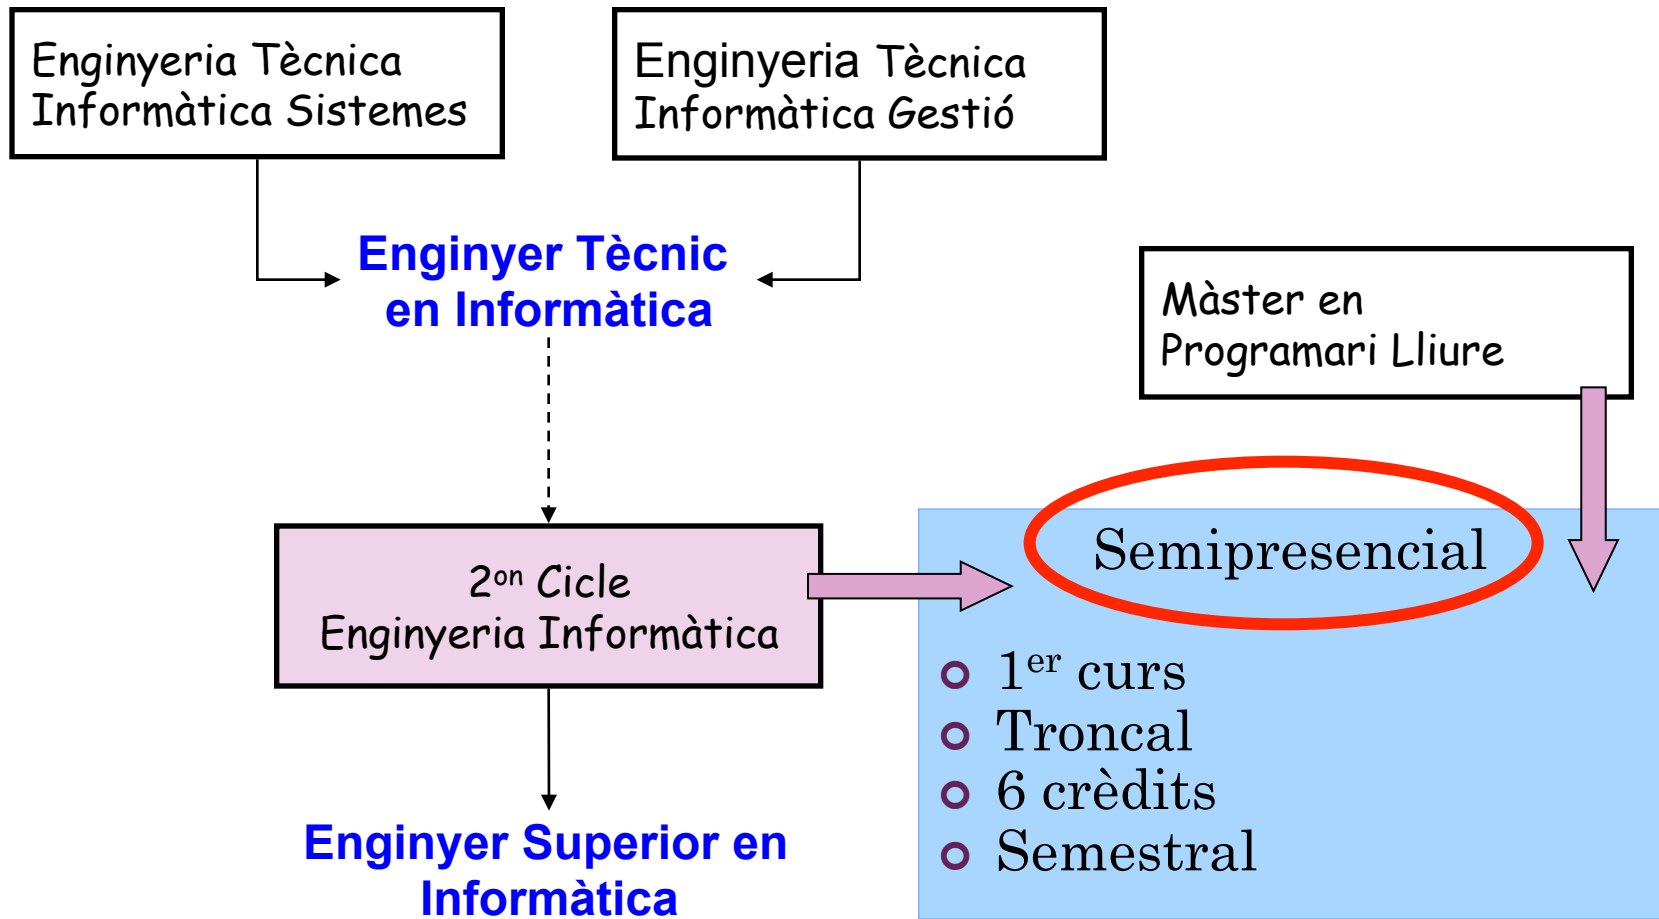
Enginyeria Tècnica Informàtica Sistemes

Enginyeria Tècnica Informàtica Gestió

Enginyer Tècnic en Informàtica

Màster en Programari Lliure

2$^{on}$ Cicle Enginyeria Informàtica

Semipresencial

- 1$^{er}$ curs
- Troncal
- 6 crèdits
- Semestral

Enginyer Superior en Informàtica